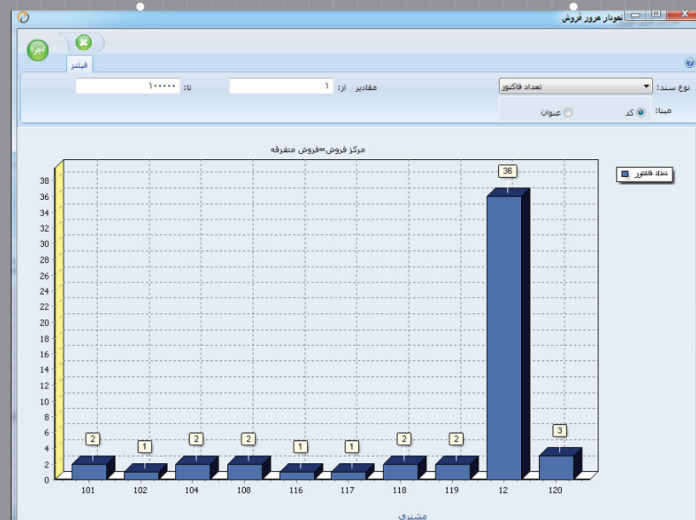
نمودار مرور فروش

اجرا

فیلتر

نوع سند: تعداد فاکتور
مقادیر از: ۱
تا: ۱۰۰۰۰۰
مبنا: کد عنوان

مرکز فروش=فروش متفرقه

تعداد فاکتور

| | |
|---|---|
| 101 | 2 |
| 102 | 1 |
| 104 | 2 |
| 108 | 2 |
| 116 | 1 |
| 117 | 1 |
| 118 | 2 |
| 119 | 2 |
| 12 | 36 |
| 120 | 3 |

38
36
34
32
30
28
26
24
22
20
18
16
14
12
10
8
6
4
2
0

مشتری